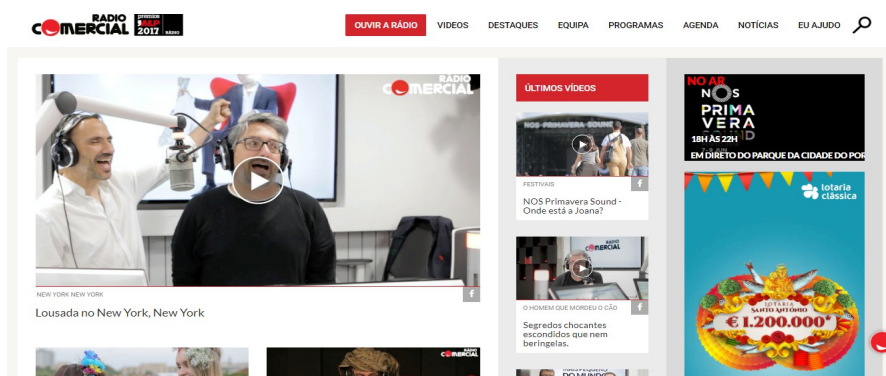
RADIO COMERCIAL prémios M&P 2017 RÁDIO

OUVIR A RÁDIO VIDEOS DESTAQUES EQUIPA PROGRAMAS AGENDA NOTÍCIAS EU AJUDO

RADIO COMERCIAL

NEW YORK NEW YORK

f

Lousada no New York, New York

ÚLTIMOS VÍDEOS

NOS PRIMAVERA SOUND

FESTIVAIS

f

NOS Primavera Sound - Onde está a Joana?

RADIO COMERCIAL

O HOMEM QUE MORDEU O CÃO

f

Segredos chocantes escondidos que nem beringelas.

NO AR NOS PRIMAVERA SOUND 18H ÀS 22H EM DIRETO DO PARQUE DA CIDADE DO PORTO

lotaria clássica

LOTARIA SANTO ANTÓNIO € 1.200.000*